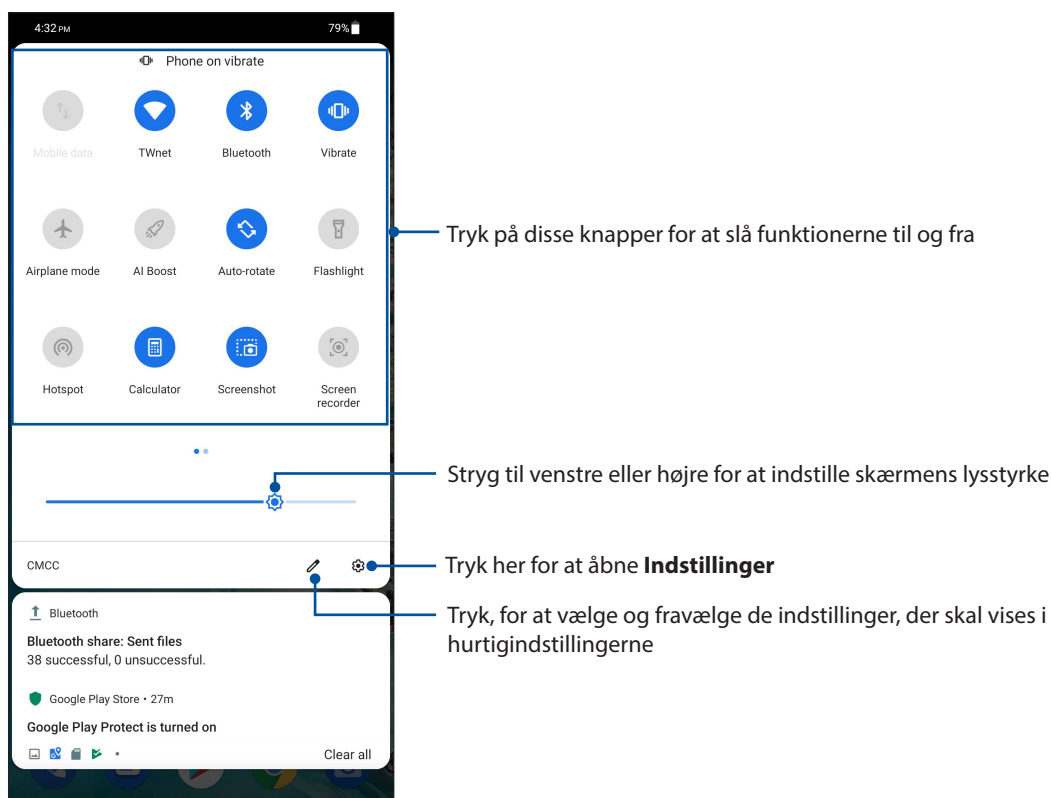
4:32 PM

79%

Phone on vibrate

Mobile data

TWnet

Bluetooth

Vibrate

Airplane mode

AI Boost

Auto-rotate

Flashlight

Hotspot

Calculator

Screenshot

Screen recorder

CMCC

Bluetooth

Bluetooth share: Sent files

38 successful, 0 unsuccessful.

Google Play Store • 27m

Google Play Protect is turned on

Clear all

Tryk på disse knapper for at slå funktionerne til og fra

Stryg til venstre eller højre for at indstille skærmens lysstyrke

Tryk her for at åbne **Indstillinger**

Tryk, for at vælge og fravælge de indstillinger, der skal vises i hurtigindstillingerne